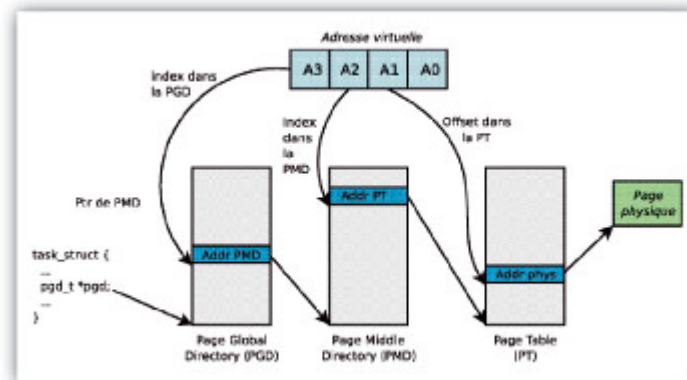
Adresse virtuelle

A3 A2 A1 A0

Index dans la PGD

Index dans la PMD

Offset dans la PT

Ptr de PMD

Addr PT

Page physique

task_struct {
...
pgd_t *pgd;
...
}

Addr PMD

Addr phys

Page Global Directory (PGD)

Page Middle Directory (PMD)

Page Table (PT)